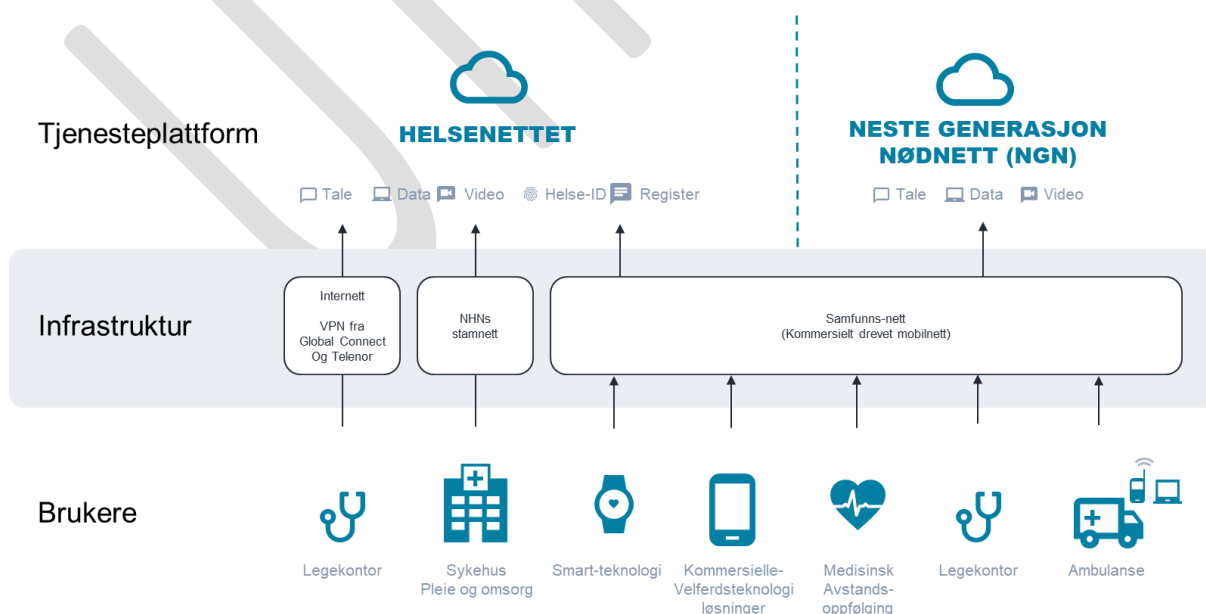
Tjenesteplattform

HELSENETTET

Tale Data Video Helse-ID Register

NESTE GENERASJON NØDNETT (NGN)

Tale Data Video

Infrastruktur

Internett

VPN fra Global Connect Og Telenor

NHNs stamnett

Samfunns-nett (Kommersielt drevet mobilnett)

Brukere

Legekontor

Sykehus Pleie og omsorg

Smart-teknologi

Kommersielle-Velferdsteknologi løsninger

Medisinsk Avstands-oppfølging

Legekontor

Ambulanse